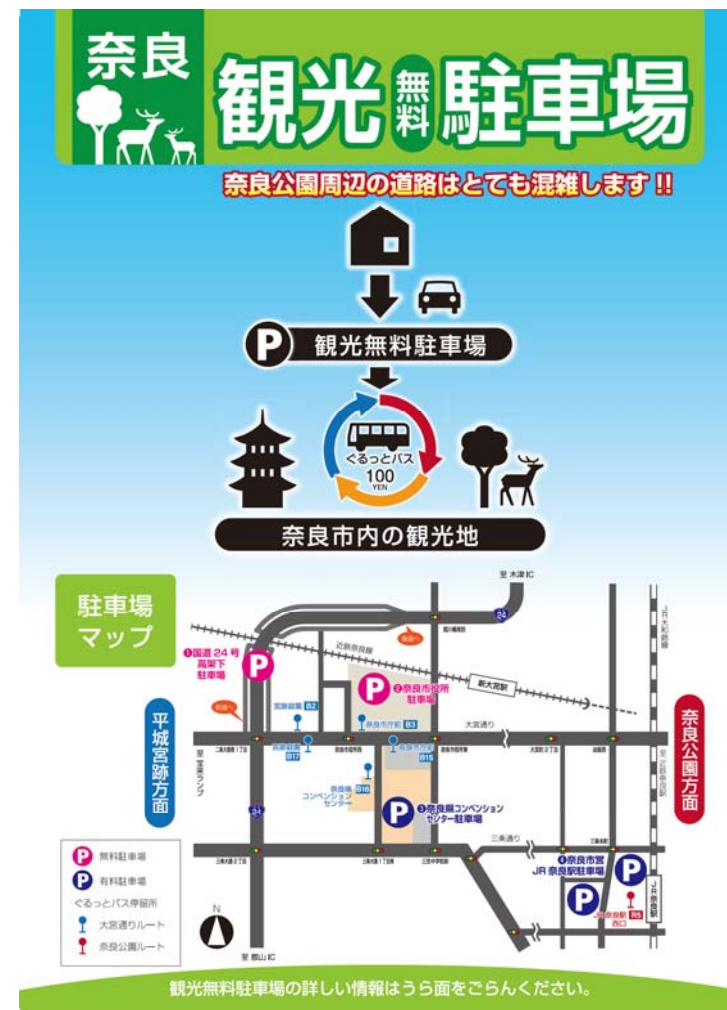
奈良

観光 無料 駐車場

奈良公園周辺の道路はとても混雑します!!

P 観光無料駐車場

ぐるっとバス
100
YEN

奈良市内の観光地

駐車場マップ

至 木津IC

24

①国道24号高架下駐車場

P

近鉄奈良線

P ②奈良市役所駐車場

新大宮駅

B2

B3

大宮通り

B17

B15

B16

奈良県コンベンションセンター

P ③奈良県コンベンションセンター駐車場

三条通り

④奈良市営JR奈良駅駐車場

P

P

R5

JR奈良駅西口

JR奈良駅

JR大和路線

24

至 郡山IC

至 宝来ランプ

平城宮跡方面

奈良公園方面

N

P 無料駐車場

P 有料駐車場

ぐるっとバス停留所

大宮通りルート

奈良公園ルート

観光無料駐車場の詳しい情報はうら面をごらんください。